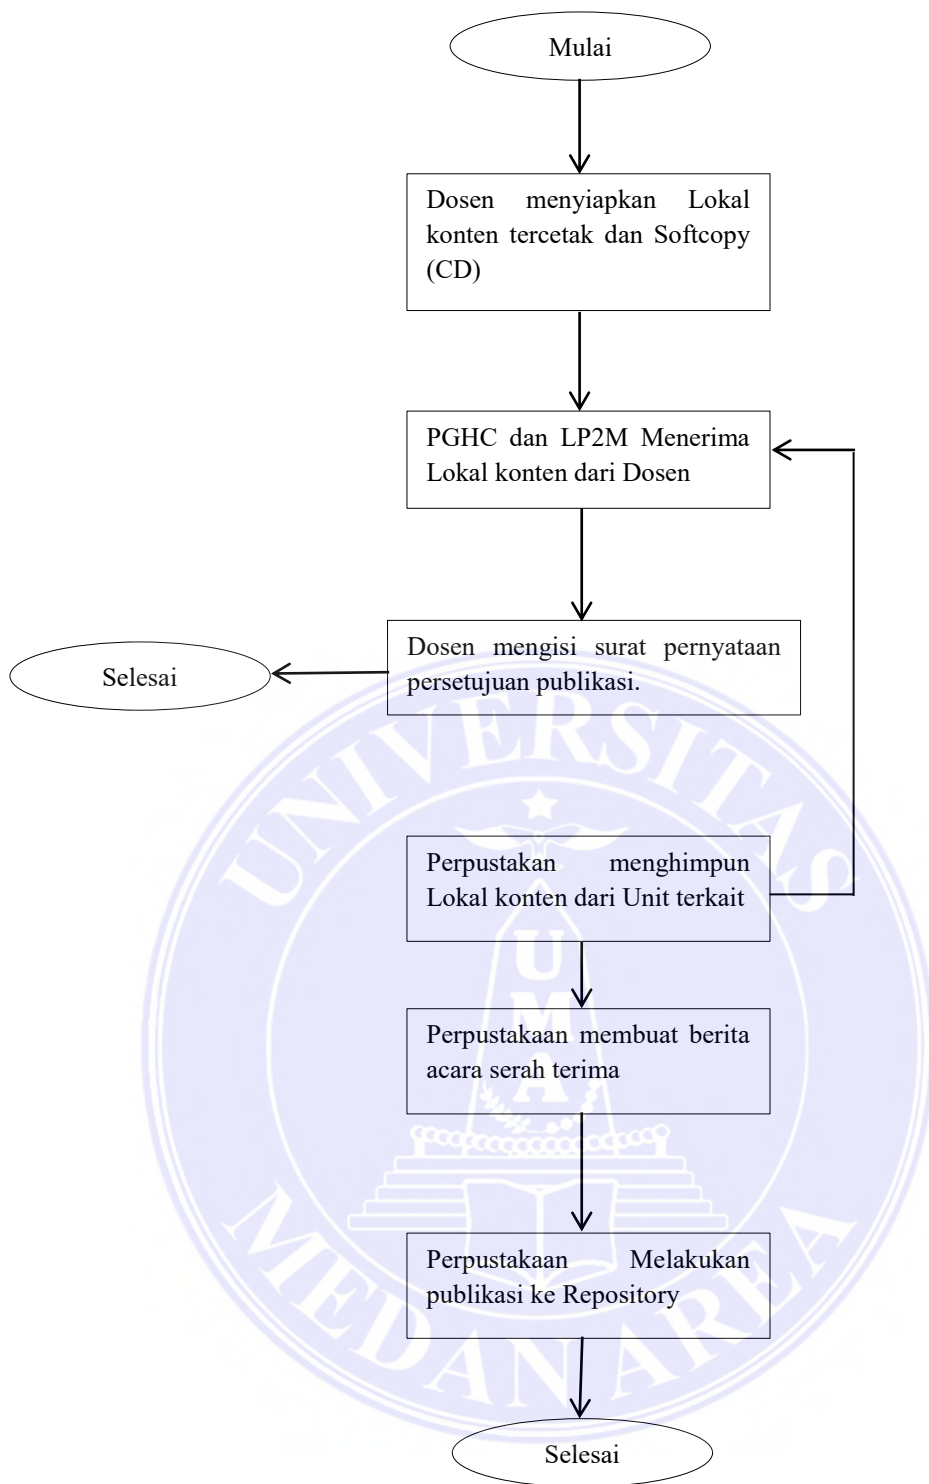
Mulai

Dosen menyiapkan Lokal konten tercetak dan Softcopy (CD)

PGHC dan LP2M Menerima Lokal konten dari Dosen

Dosen mengisi surat pernyataan persetujuan publikasi.

Selesai

Perpustakan menghimpun Lokal konten dari Unit terkait

Perpustakaan membuat berita acara serah terima

Perpustakaan Melakukan publikasi ke Repository

Selesai

UNIVERSITAS MEDAN AREA

UMA